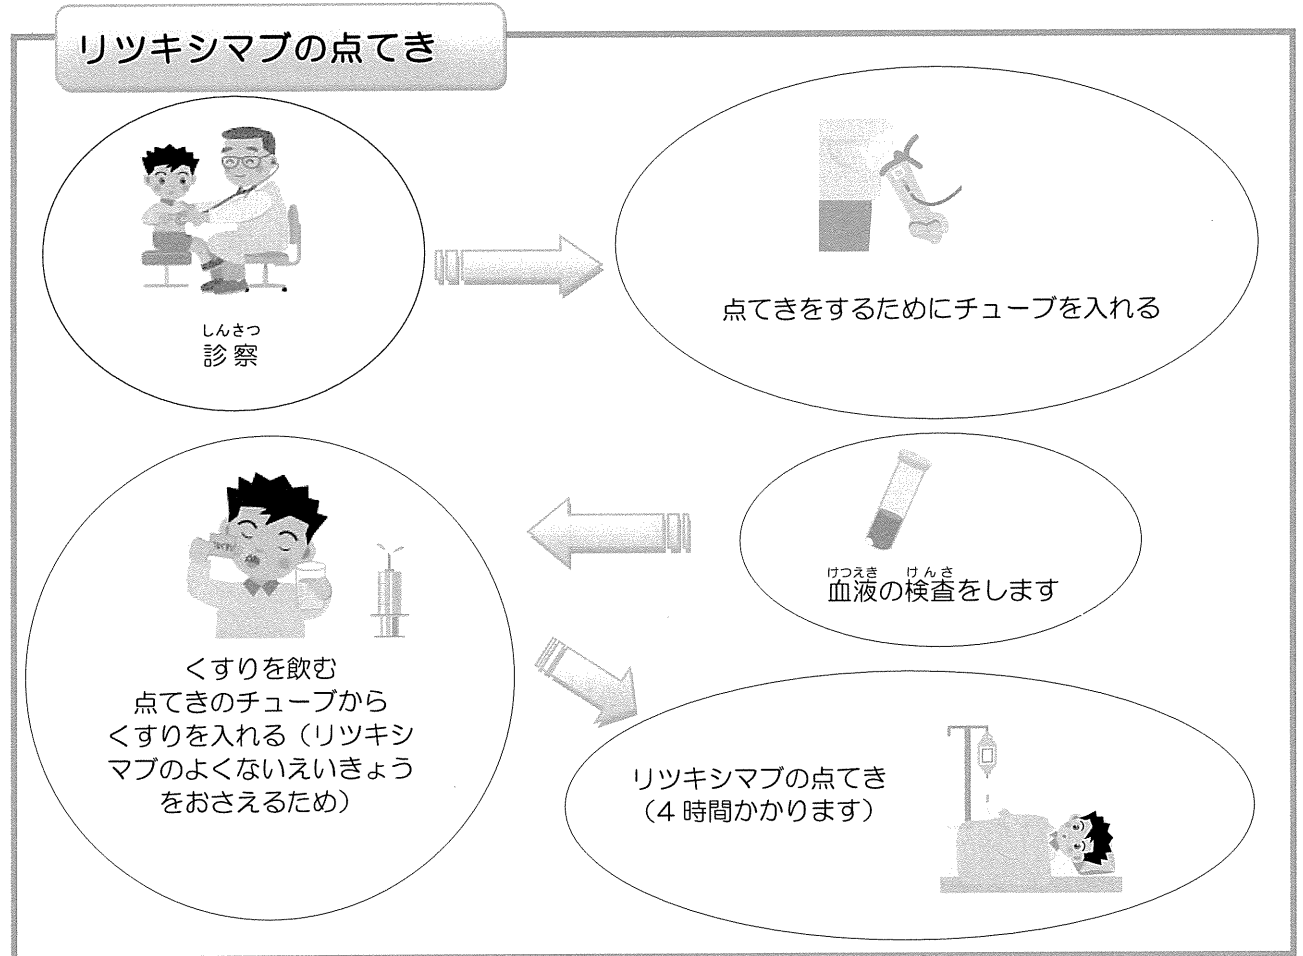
リツキシマブの点てき

しんさつ
診察

点てきをするためにチューブを入れる

けつえき けんさ
血液の検査をします

くすりを飲む
点てきのチューブから
くすりを入れる（リツキシマブのよくないえいきょうをおさえるため）

リツキシマブの点てき
（4 時間かかります）